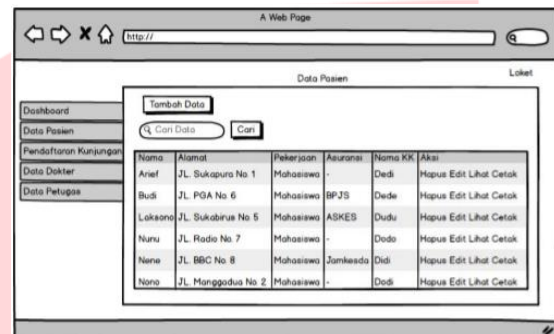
A Web Page

http://

Data Pasien

Loket

Dashboard

Data Pasien

Pendaftaran Kunjungan

Data Dokter

Data Petugas

Tambah Data

Cari Data

Cari

| Nama | Alamat | Pekerjaan | Asuransi | Nama KK | Aksi |
|---|---|---|---|---|---|
| Arief | JL. Sukapura No 1 | Mahasiswa | - | Dedi | Hapus Edit Lihat Cetak |
| Budi | JL. PGA No 6 | Mahasiswa | BPJS | Dede | Hapus Edit Lihat Cetak |
| Laksono | JL. Sukabirus No 5 | Mahasiswa | ASKES | Dudu | Hapus Edit Lihat Cetak |
| Nunu | JL. Radio No 7 | Mahasiswa | - | Dodo | Hapus Edit Lihat Cetak |
| Nene | JL. BBC No 8 | Mahasiswa | Jamkesda | Didi | Hapus Edit Lihat Cetak |
| Nono | JL. Manggadua No 2 | Mahasiswa | - | Dodi | Hapus Edit Lihat Cetak |